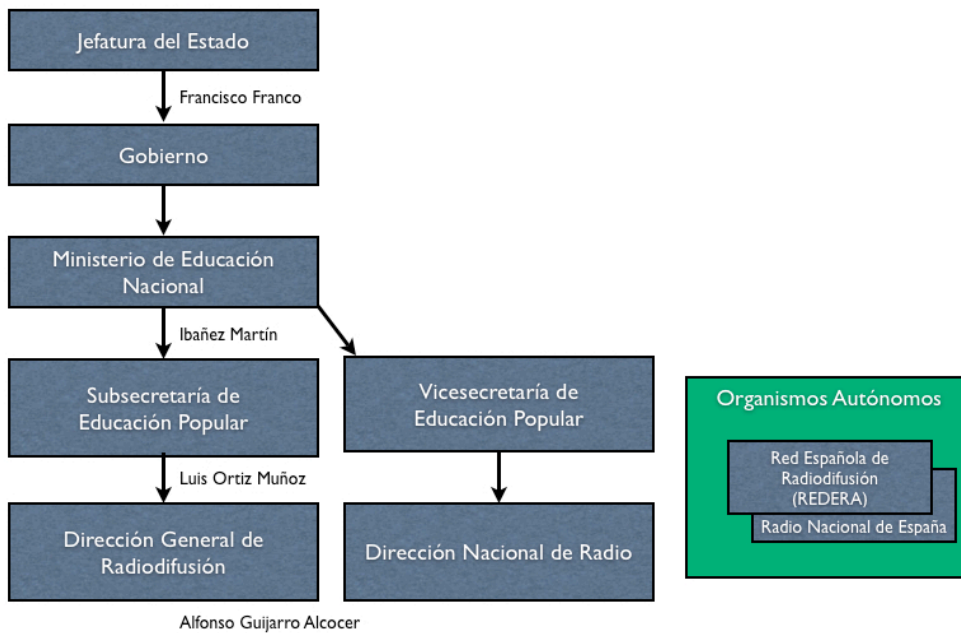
Jefatura del Estado

Francisco Franco

Gobierno

Ministerio de Educación Nacional

Ibañez Martín

Subsecretaría de Educación Popular

Vicesecretaría de Educación Popular

Luis Ortiz Muñoz

Dirección General de Radiodifusión

Dirección Nacional de Radio

Alfonso Guijarro Alcocer

Organismos Autónomos

Red Española de Radiodifusión (REDERA)

Radio Nacional de España